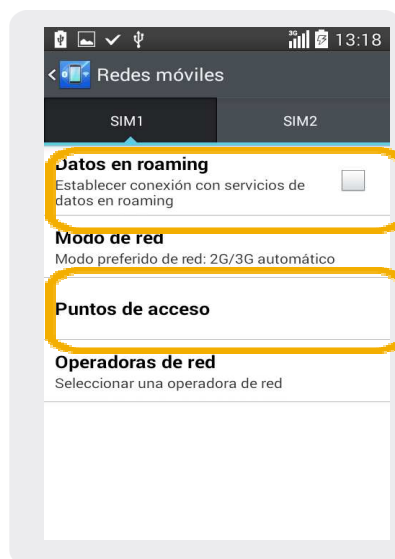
3G 13:18

Redes móviles

SIM1

SIM2

Datos en roaming
Establecer conexión con servicios de datos en roaming

Modo de red
Modo preferido de red: 2G/3G automático

Puntos de acceso

Operadoras de red
Seleccionar una operadora de red